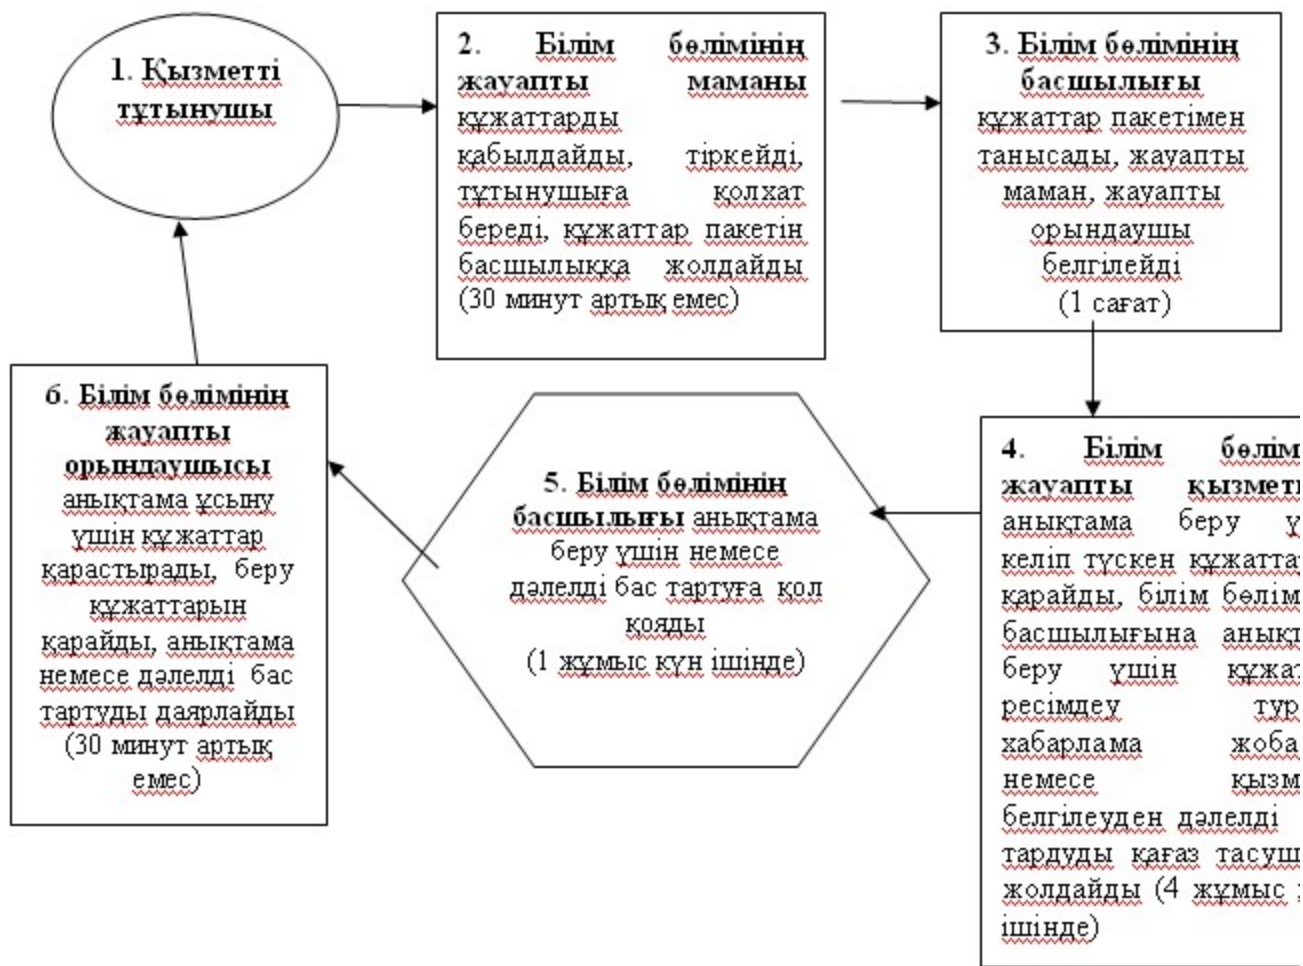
1. Қызметті тұтынушы

2. Білім бөлімінің жауапты маманы құжаттарды қабылдайды, тіркейді, тұтынушыға қолхат береді, құжаттар пакетін басшылыққа жолдайды (30 минут артық емес)

3. Білім бөлімінің басшылығы құжаттар пакетімен танысады, жауапты маман, жауапты орындаушы белгілейді (1 сағат)

4. Білім бөлім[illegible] жауапты қызмет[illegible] анықтама беру ү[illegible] келіп түскен құжатта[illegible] қарайды, білім бөлім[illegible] басшылығына анықт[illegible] беру үшін құжа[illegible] ресімдеу тур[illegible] хабарлама жоба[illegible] немесе қызм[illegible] белгілеуден дәлелді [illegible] тардуды қағаз тасуш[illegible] жолдайды (4 жұмыс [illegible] ішінде)

5. Білім бөлімінің басшылығы анықтама беру үшін немесе дәлелді бас тартуға қол қояды (1 жұмыс күн ішінде)

6. Білім бөлімінің жауапты орындаушысы анықтама ұсыну үшін құжаттар қарастырады, беру құжаттарын қарайды, анықтама немесе дәлелді бас тартуды даярлайды (30 минут артық емес)